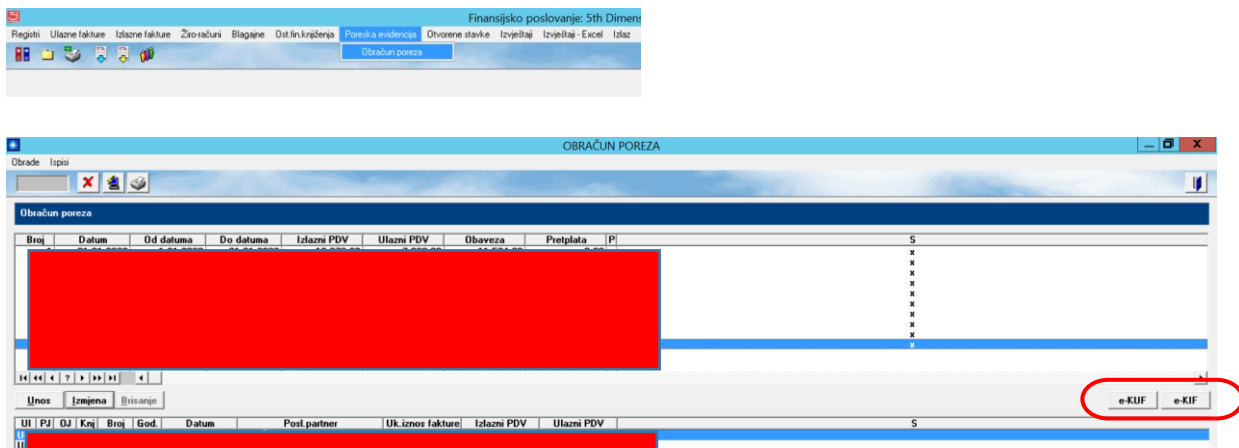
Finansijsko poslovanje: 5th Dimens

Registri Ulazne fakture Izlazne fakture Žiro-računi Blagajne Ost.fin.knjiženja Poreska evidencija Otvorene stavke Izvještaji Izvještaji - Excel Izlaz

Obračun poreza

OBRAČUN POREZA

Obrade Ispisi

Obračun poreza

| Broj | Datum | Od datuma | Do datuma | Izlazni PDV | Ulazni PDV | Obaveza | Pretplata | P | S |
|---|---|---|---|---|---|---|---|---|---|
| | | | | | | | | | x |
| | | | | | | | | | x |
| | | | | | | | | | x |
| | | | | | | | | | x |
| | | | | | | | | | x |
| | | | | | | | | | x |
| | | | | | | | | | x |
| | | | | | | | | | x |
| | | | | | | | | | x |
| | | | | | | | | | x |
| | | | | | | | | | x |

Unos Izmjena Brisanje

e-KUF e-KIF

| UI | PJ | OJ | Knj | Broj | God. | Datum | Posl.partner | Uk.iznos fakture | Izlazni PDV | Ulazni PDV | S |
|---|---|---|---|---|---|---|---|---|---|---|---|
| U | | | | | | | | | | | |
| U | | | | | | | | | | | |